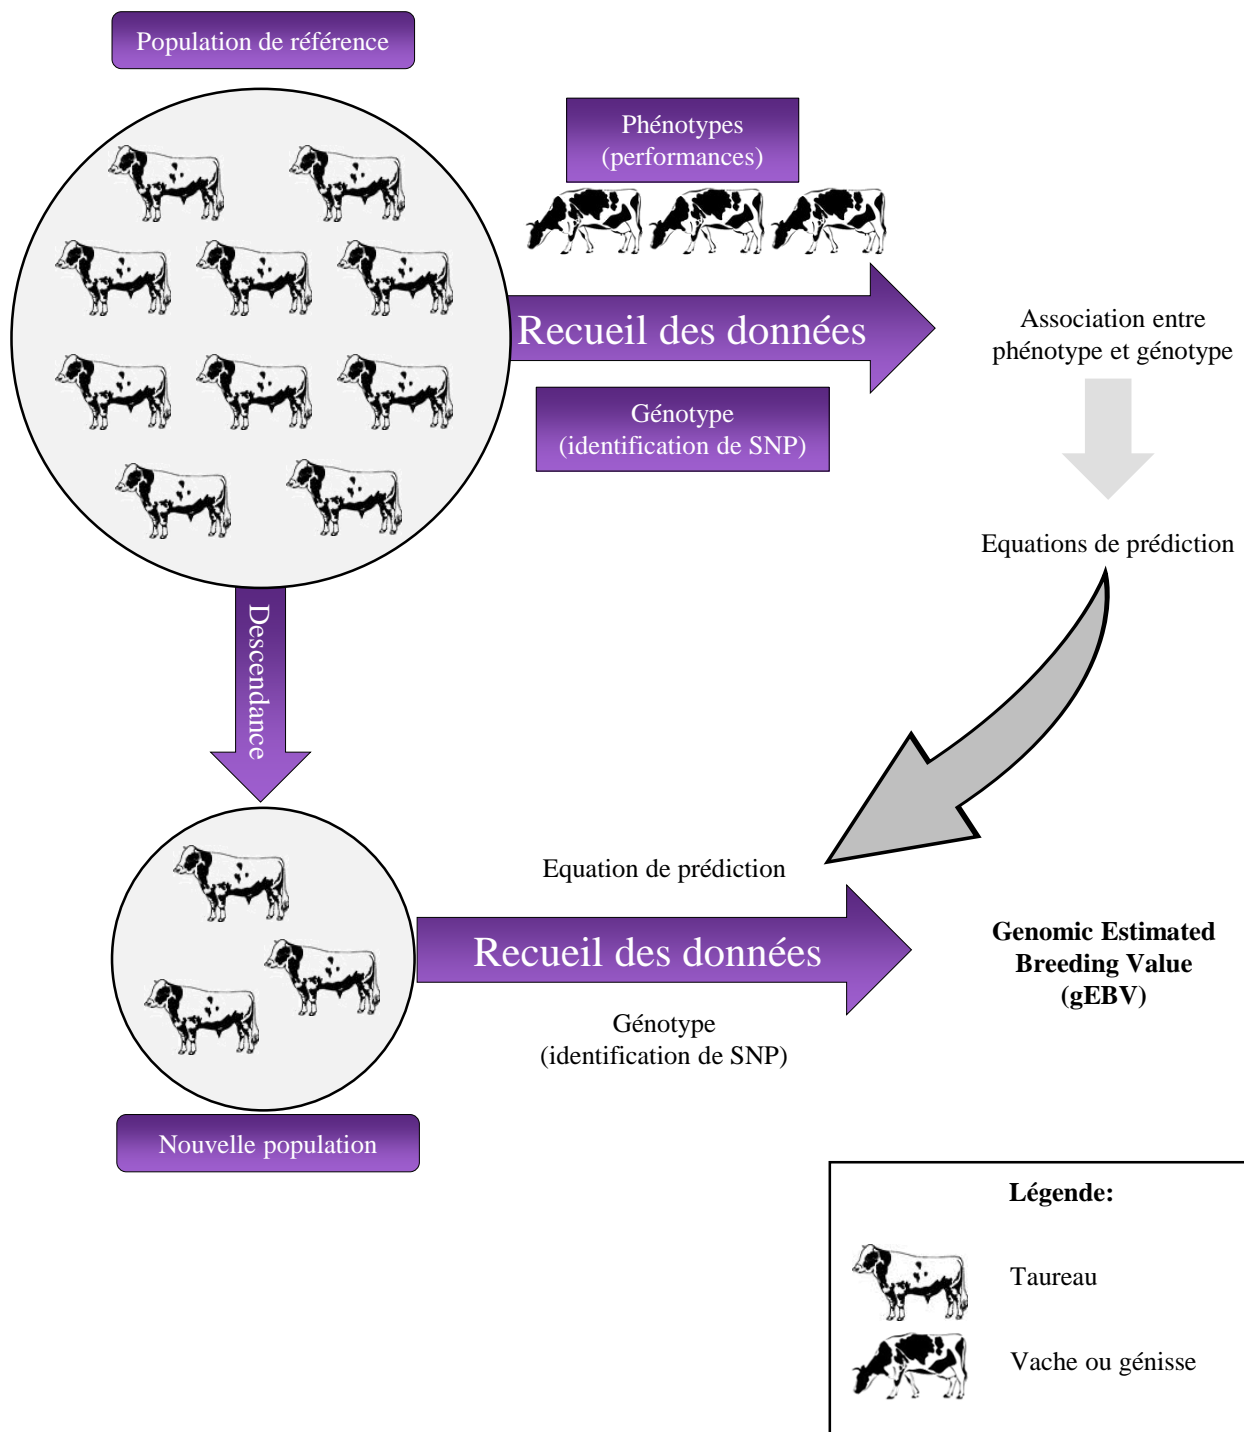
Population de référence

Phénotypes (performances)

Recueil des données

Génotype (identification de SNP)

Association entre phénotype et génotype

Equations de prédiction

Descendance

Equation de prédiction

Recueil des données

Génotype (identification de SNP)

Genomic Estimated Breeding Value (gEBV)

Nouvelle population

Légende:

Taureau

Vache ou génisse